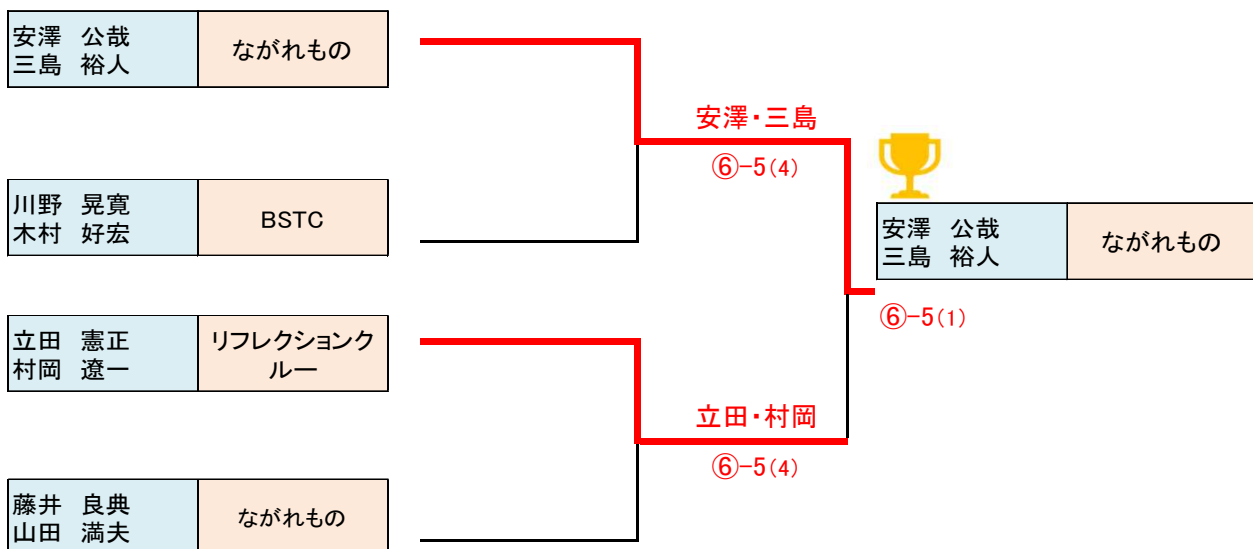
| 安澤　公哉<br>三島　裕人 | ながれもの |
|---|---|

| 川野　晃寛<br>木村　好宏 | BSTC |
|---|---|

| 立田　憲正<br>村岡　遼一 | リフレクションクルー |
|---|---|

| 藤井　良典<br>山田　満夫 | ながれもの |
|---|---|

安澤・三島
⑥-5(4)

立田・村岡
⑥-5(4)

| 安澤　公哉<br>三島　裕人 | ながれもの |
|---|---|

⑥-5(1)